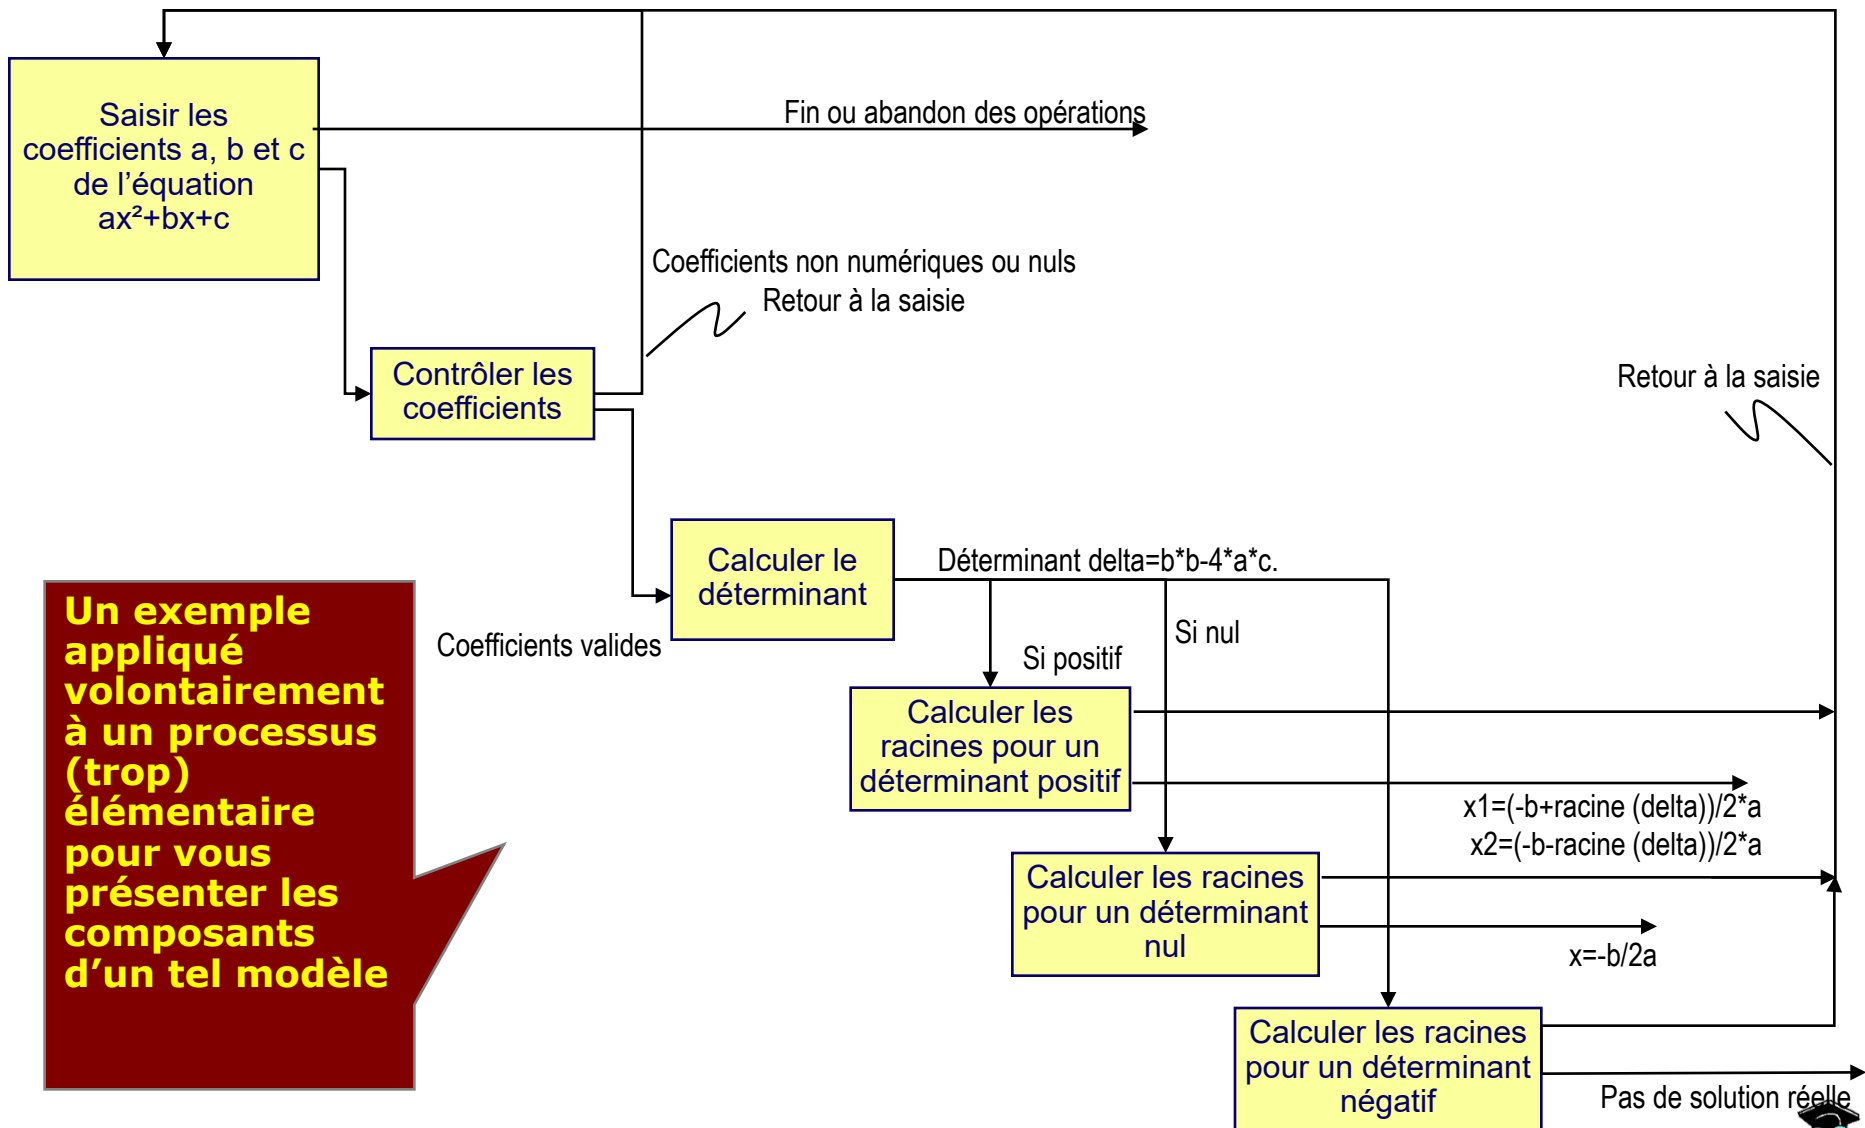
Saisir les coefficients a, b et c de l'équation ax²+bx+c

Fin ou abandon des opérations

Coefficients non numériques ou nuls

Retour à la saisie

Contrôler les coefficients

Retour à la saisie

Calculer le déterminant

Déterminant delta=b*b-4*a*c.

Un exemple appliqué volontairement à un processus (trop) élémentaire pour vous présenter les composants d'un tel modèle

Coefficients valides

Si nul

Si positif

Calculer les racines pour un déterminant positif

x1=(-b+racine (delta))/2*a
x2=(-b-racine (delta))/2*a

Calculer les racines pour un déterminant nul

x=-b/2a

Calculer les racines pour un déterminant négatif

Pas de solution réelle